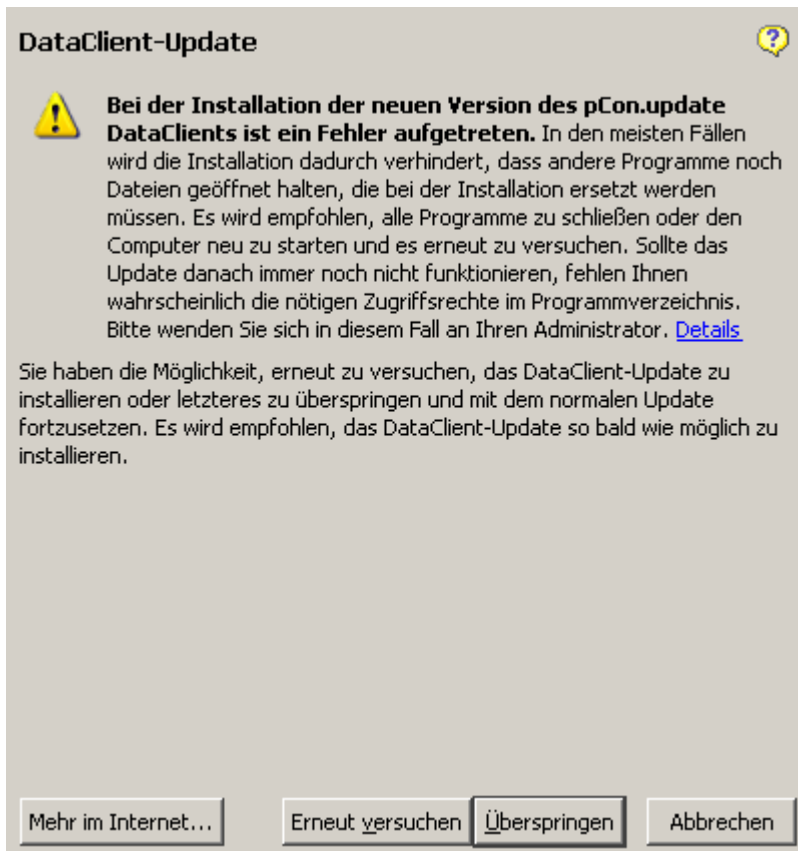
DataClient-Update

**Bei der Installation der neuen Version des pCon.update DataClients ist ein Fehler aufgetreten.** In den meisten Fällen wird die Installation dadurch verhindert, dass andere Programme noch Dateien geöffnet halten, die bei der Installation ersetzt werden müssen. Es wird empfohlen, alle Programme zu schließen oder den Computer neu zu starten und es erneut zu versuchen. Sollte das Update danach immer noch nicht funktionieren, fehlen Ihnen wahrscheinlich die nötigen Zugriffsrechte im Programmverzeichnis. Bitte wenden Sie sich in diesem Fall an Ihren Administrator. Details

Sie haben die Möglichkeit, erneut zu versuchen, das DataClient-Update zu installieren oder letzteres zu überspringen und mit dem normalen Update fortzusetzen. Es wird empfohlen, das DataClient-Update so bald wie möglich zu installieren.

Mehr im Internet... | Erneut versuchen | Überspringen | Abbrechen